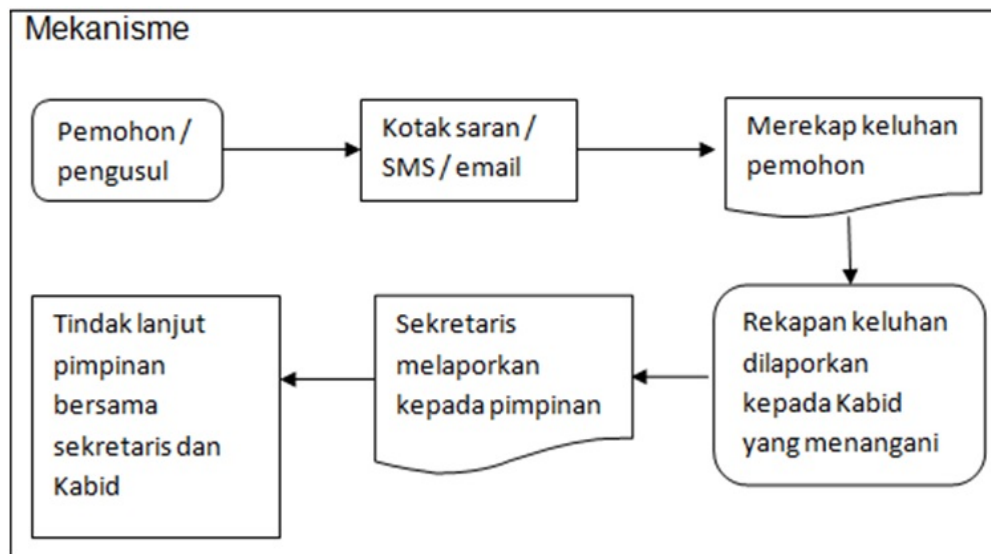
Mekanisme

Pemohon / pengusul

Kotak saran / SMS / email

Merekap keluhan pemohon

Rekapan keluhan dilaporkan kepada Kabid yang menangani

Sekretaris melaporkan kepada pimpinan

Tindak lanjut pimpinan bersama sekretaris dan Kabid